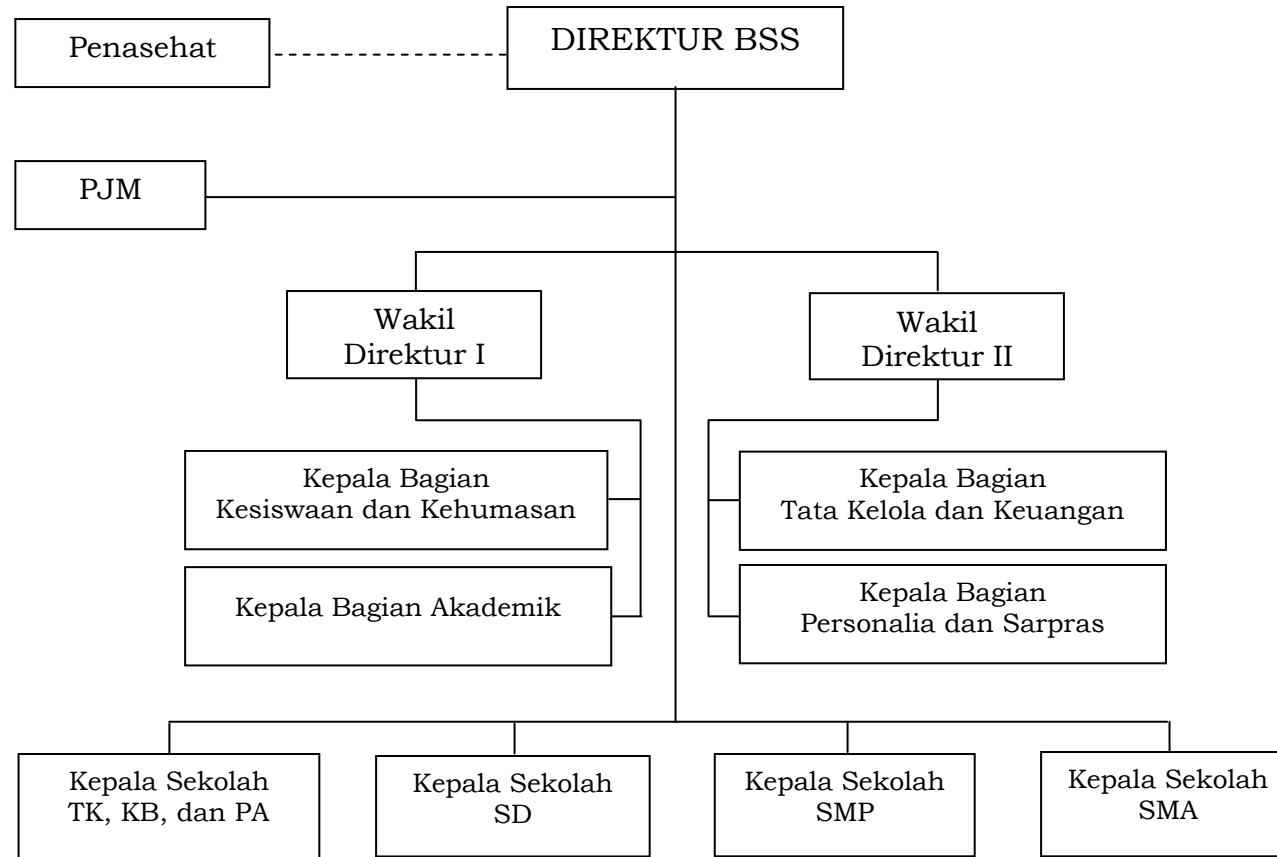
DIREKTUR BSS

Penasehat

PJM

Wakil Direktur I

Wakil Direktur II

Kepala Bagian Kesiswaan dan Kehumasan

Kepala Bagian Akademik

Kepala Bagian Tata Kelola dan Keuangan

Kepala Bagian Personalia dan Sarpras

Kepala Sekolah TK, KB, dan PA

Kepala Sekolah SD

Kepala Sekolah SMP

Kepala Sekolah SMA